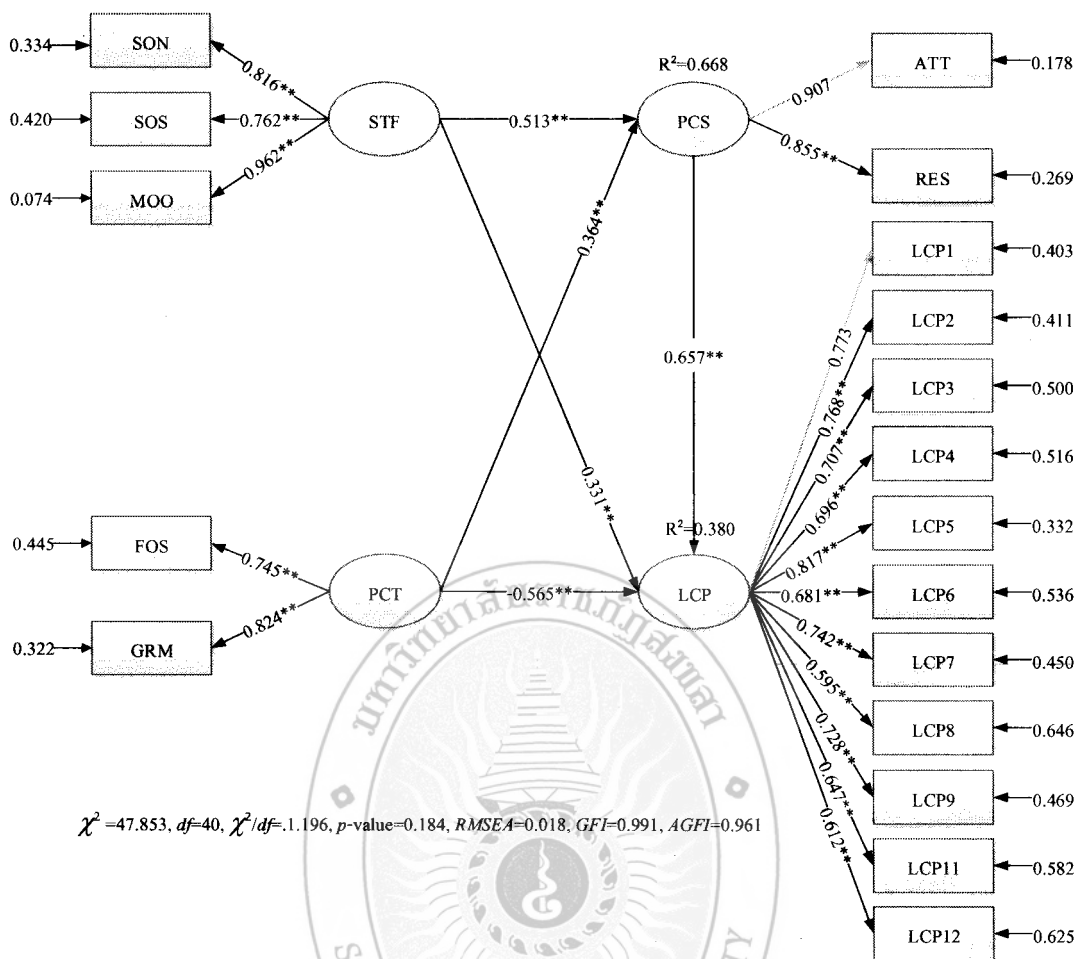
0.334 SON
0.420 SOS
0.074 MOO
0.816**
0.762**
0.962**
STF
0.513**
R²=0.668
PCS
0.907
0.855**
ATT 0.178
RES 0.269
0.364**
0.657**
LCP1 0.403
LCP2 0.411
LCP3 0.500
LCP4 0.516
LCP5 0.332
LCP6 0.536
LCP7 0.450
LCP8 0.646
LCP9 0.469
LCP11 0.582
LCP12 0.625
0.773
0.768**
0.707**
0.696**
0.817**
0.681**
0.742**
0.595**
0.728**
0.647**
0.612**
0.331**
R²=0.380
0.445 FOS
0.322 GRM
0.745**
0.824**
PCT
-0.565**
LCP

$\chi^2$ =47.853, df=40, $\chi^2$/df=.1.196, p-value=0.184, RMSEA=0.018, GFI=0.991, AGFI=0.961